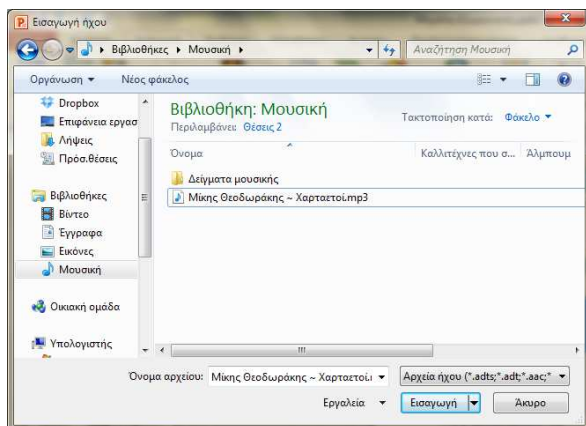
Εισαγωγή ήχου

Βιβλιοθήκες ▸ Μουσική ▸

Αναζήτηση Μουσική

Οργάνωση ▾ Νέος φάκελος

Dropbox
Επιφάνεια εργασ
Λήψεις
Πρόσ.θέσεις

Βιβλιοθήκες
Βίντεο
Έγγραφα
Εικόνες
Μουσική

Οικιακή ομάδα

Υπολογιστής

Βιβλιοθήκη: Μουσική
Περιλαμβάνει: Θέσεις 2

Τακτοποίηση κατά: Φάκελο ▾

| Όνομα | Καλλιτέχνες που σ... | Άλμπουμ |
|---|---|---|
| Δείγματα μουσικής | | |
| Μίκης Θεοδωράκης ~ Χαρταετοί.mp3 | | |

Όνομα αρχείου: Μίκης Θεοδωράκης ~ Χαρταετοί.
Αρχεία ήχου (*.adts;*.adt;*.aac;*

Εργαλεία ▾ Εισαγωγή Άκυρο